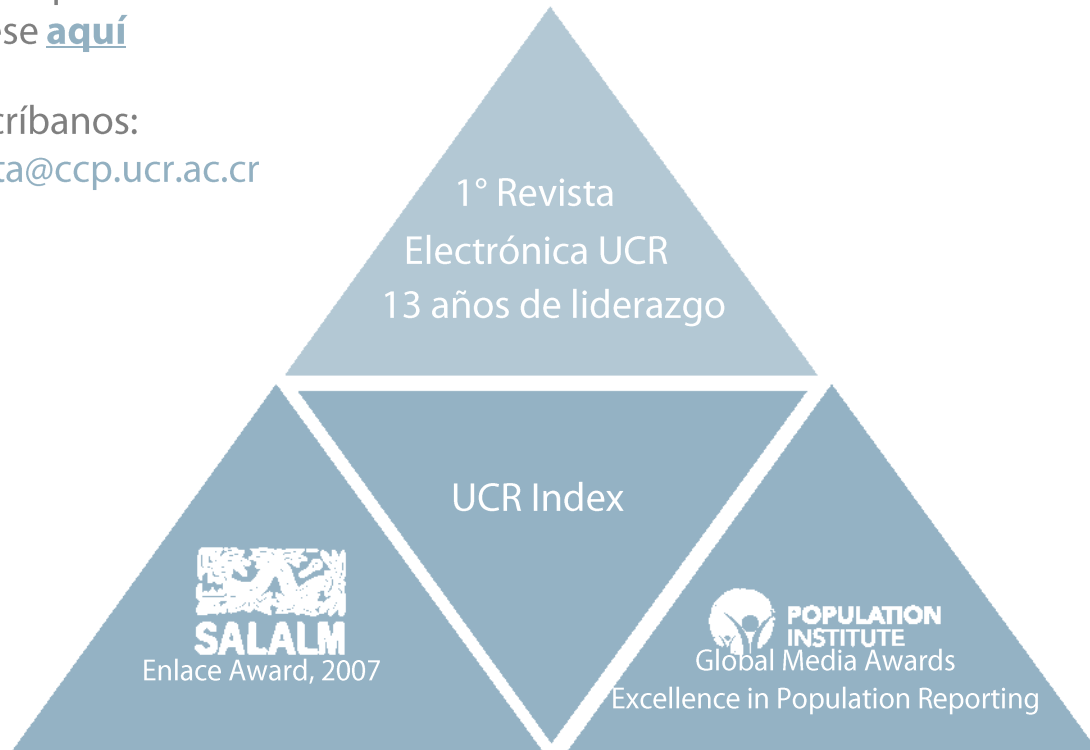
ese **aquí**

críbanos:
ta@ccp.ucr.ac.cr

1° Revista Electrónica UCR 13 años de liderazgo

UCR Index

SALALM
Enlace Award, 2007

POPULATION INSTITUTE
Global Media Awards
Excellence in Population Reporting